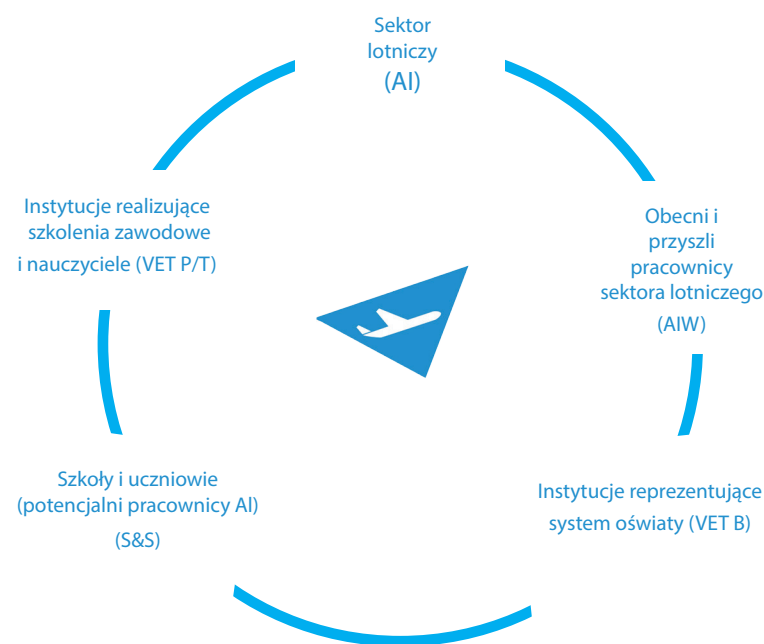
Sektor lotniczy
(AI)

Obecni i przyszli pracownicy sektora lotniczego
(AIW)

Instytucje reprezentujące system oświaty (VET B)

Szkoły i uczniowie (potencjalni pracownicy AI)
(S&S)

Instytucje realizujące szkolenia zawodowe i nauczyciele (VET P/T)